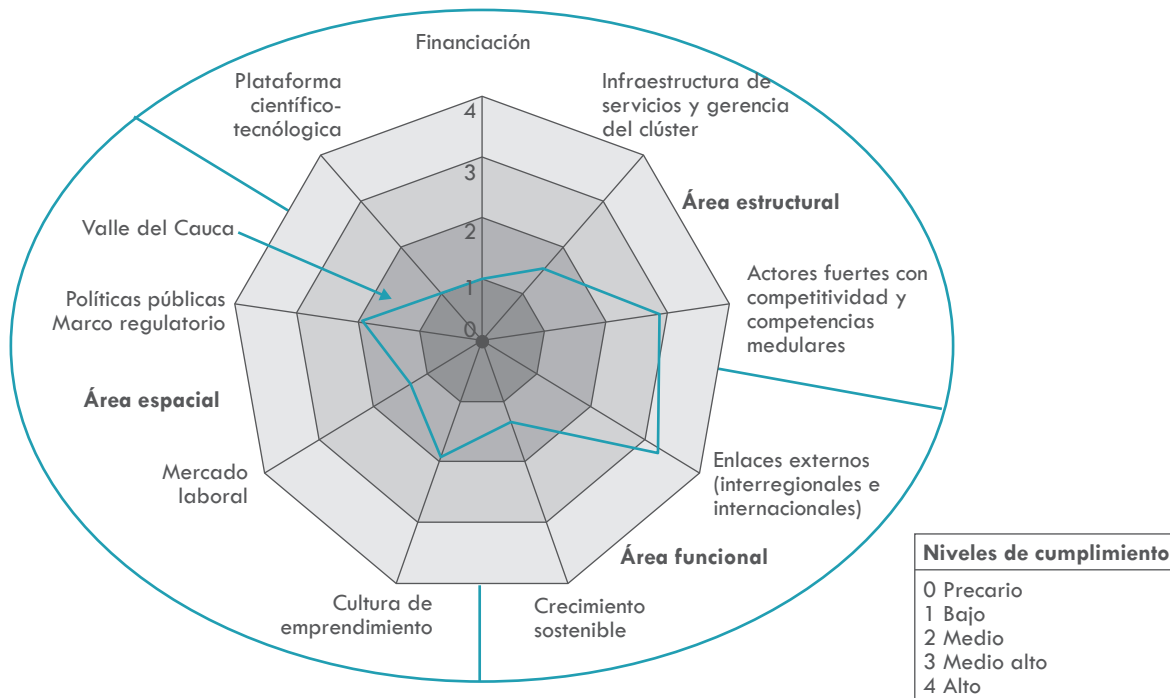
Financiación

Plataforma científico-tecnológica

Infraestructura de servicios y gerencia del clúster

4

3

2

1

0

Área estructural

Valle del Cauca

Actores fuertes con competitividad y competencias medulares

Políticas públicas Marco regulatorio

Área espacial

Enlaces externos (interregionales e internacionales)

Mercado laboral

Área funcional

Cultura de emprendimiento

Crecimiento sostenible

| Niveles de cumplimiento |
|---|
| 0 Precario<br>1 Bajo<br>2 Medio<br>3 Medio alto<br>4 Alto |